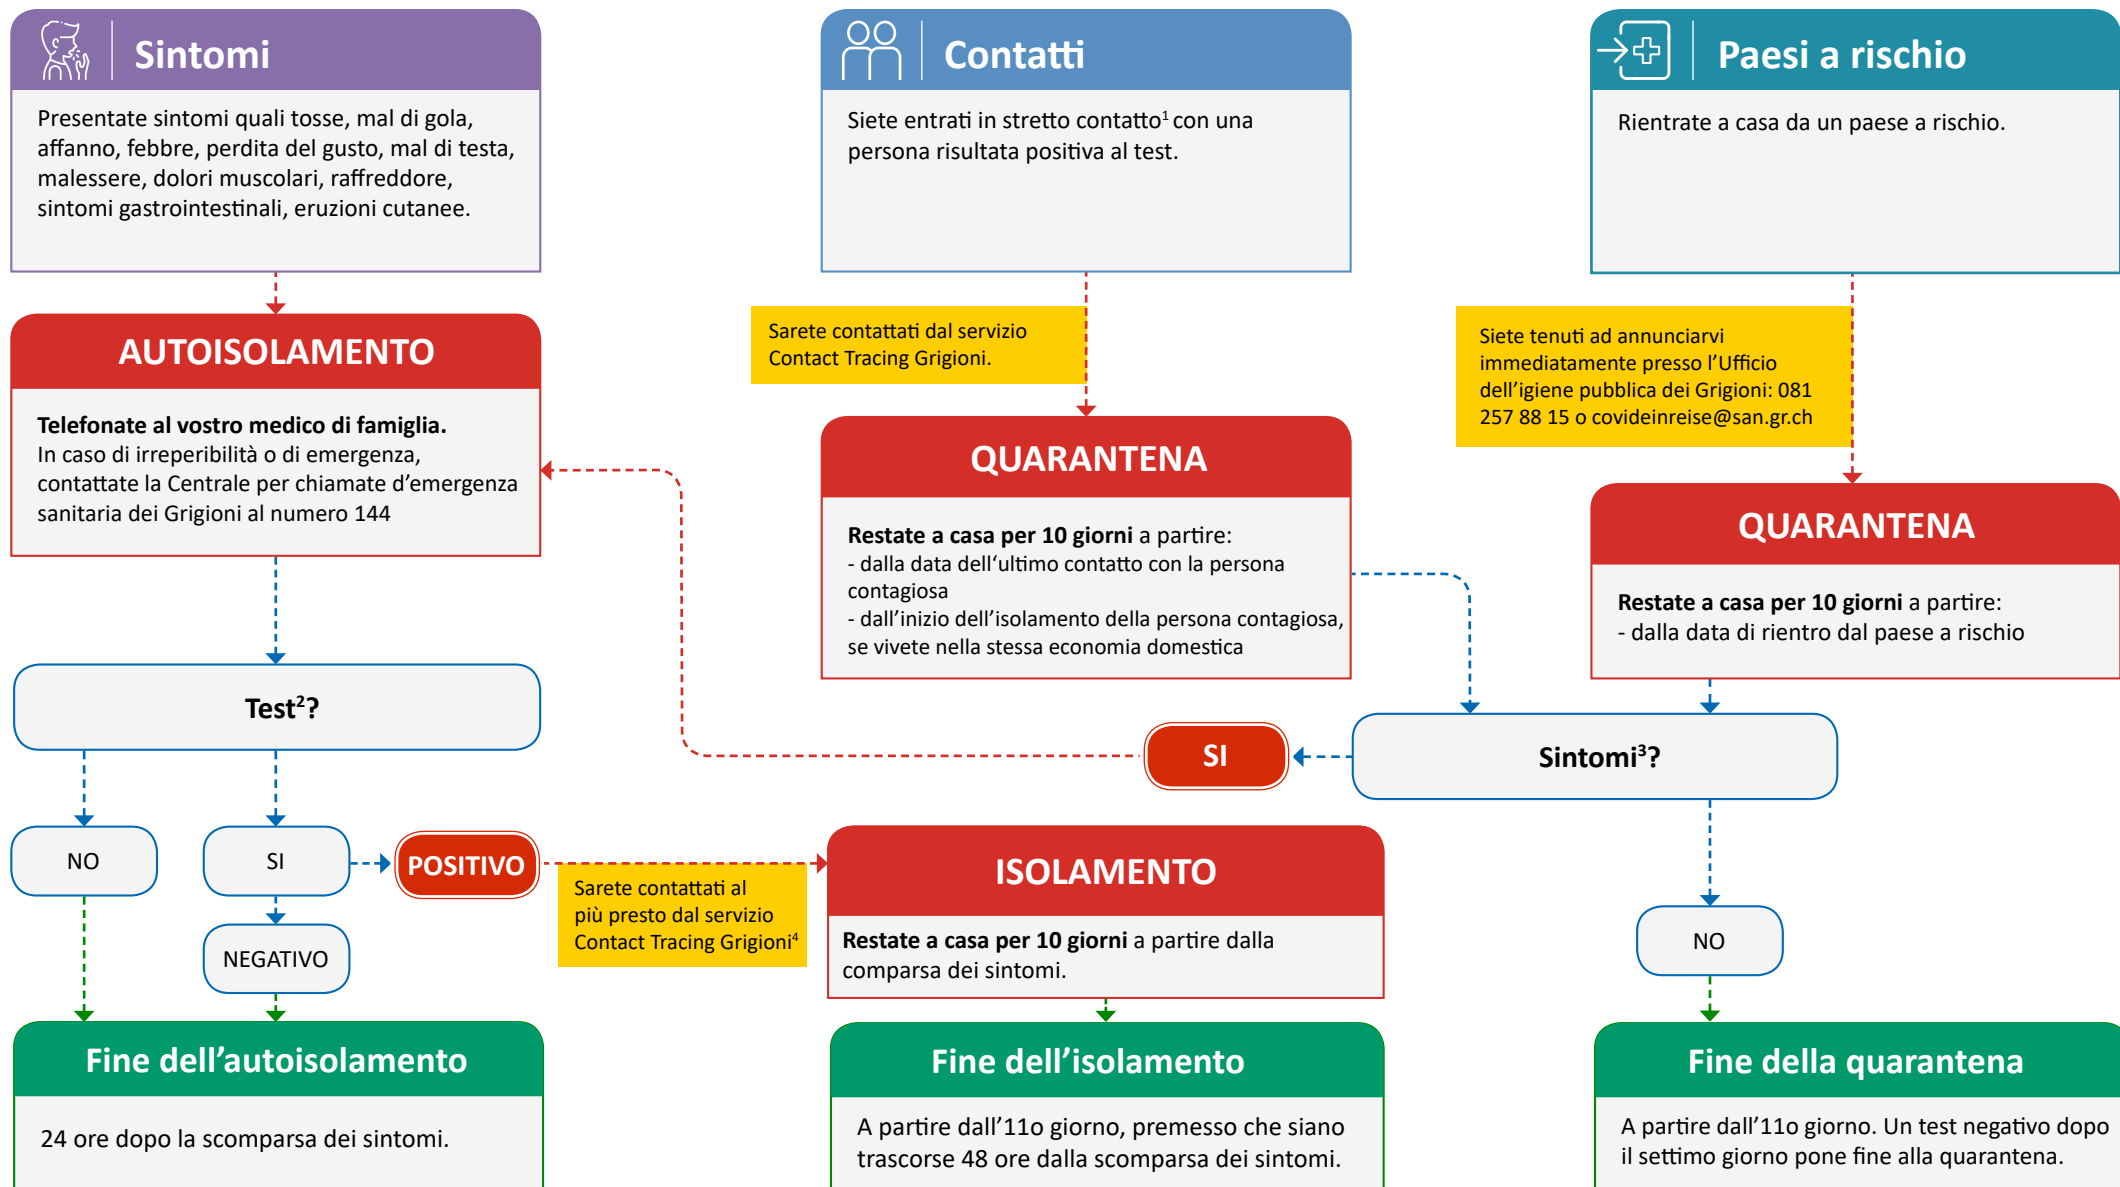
Sintomi

Presentate sintomi quali tosse, mal di gola, affanno, febbre, perdita del gusto, mal di testa, malessere, dolori muscolari, raffreddore, sintomi gastrointestinali, eruzioni cutanee.

AUTOISOLAMENTO

**Telefonate al vostro medico di famiglia.**
In caso di irreperibilità o di emergenza, contattate la Centrale per chiamate d'emergenza sanitaria dei Grigioni al numero 144

Test$^2$?

NO

SI

POSITIVO

NEGATIVO

Fine dell'autoisolamento

24 ore dopo la scomparsa dei sintomi.

Contatti

Siete entrati in stretto contatto$^1$ con una persona risultata positiva al test.

Sarete contattati dal servizio Contact Tracing Grigioni.

QUARANTENA

**Restate a casa per 10 giorni** a partire:
- dalla data dell'ultimo contatto con la persona contagiosa
- dall'inizio dell'isolamento della persona contagiosa, se vivete nella stessa economia domestica

SI

Sarete contattati al più presto dal servizio Contact Tracing Grigioni$^4$

ISOLAMENTO

**Restate a casa per 10 giorni** a partire dalla comparsa dei sintomi.

Fine dell'isolamento

A partire dall'11o giorno, premesso che siano trascorse 48 ore dalla scomparsa dei sintomi.

Paesi a rischio

Rientrate a casa da un paese a rischio.

Siete tenuti ad annunciarvi immediatamente presso l'Ufficio dell'igiene pubblica dei Grigioni: 081 257 88 15 o covideinreise@san.gr.ch

QUARANTENA

**Restate a casa per 10 giorni** a partire:
- dalla data di rientro dal paese a rischio

Sintomi$^3$?

NO

Fine della quarantena

A partire dall'11o giorno. Un test negativo dopo il settimo giorno pone fine alla quarantena.